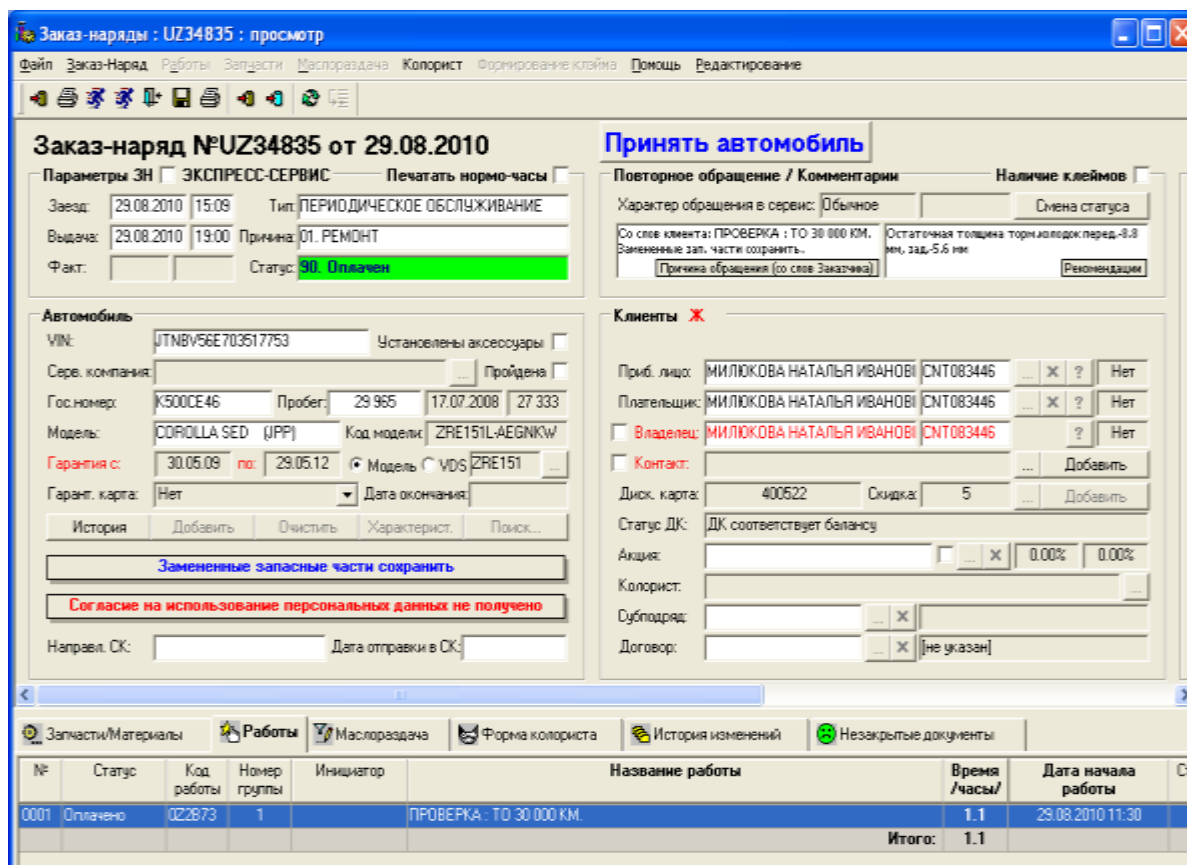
Заказ-наряды : UZ34835 : просмотр

Файл Заказ-Наряд Работы Запчасти Маслораздача Колорист Формирование клейма Помощь Редактирование

Заказ-наряд №UZ34835 от 29.08.2010

Принять автомобиль

Параметры ЗН ЭКСПРЕСС-СЕРВИС Печатать нормо-часы

Заезд: 29.08.2010 15:09 Тип: ПЕРИОДИЧЕСКОЕ ОБСЛУЖИВАНИЕ
Выдача: 29.08.2010 19:00 Причина: 01. РЕМОНТ
Факт: Статус: 90. Оплачен

Повторное обращение / Комментарии Наличие клеймов
Характер обращения в сервис: Обычное Смена статуса
Со слов клиента: ПРОВЕРКА : ТО 30 000 КМ. Замененные зап. части сохранить.
Причина обращения (со слов Заказчика)
Остаточная толщина торм.колодок перед.-8.8 мм, зад.-5.6 мм
Рекомендации

Автомобиль
VIN: JTNBV56E703517753 Установлены аксессуары
Серв. компания: ... Пройдена
Гос.номер: К500СЕ46 Пробег: 29 965 17.07.2008 27 333
Модель: COROLLA SED (JPP) Код модели: ZRE151L-AEGNKW
Гарантия с: 30.05.09 по: 29.05.12 Модель VDS ZRE151 ...
Гарант. карта: Нет Дата окончания:
История Добавить Очистить Характерист. Поиск...
Замененные запасные части сохранить
Согласие на использование персональных данных не получено
Направл. СК: Дата отправки в СК:

Клиенты Ж
Приб. лицо: МИЛЮКОВА НАТАЛЬЯ ИВАНОВІ CNT083446 ... ✕ ? Нет
Плательщик: МИЛЮКОВА НАТАЛЬЯ ИВАНОВІ CNT083446 ... ✕ ? Нет
Владелец: МИЛЮКОВА НАТАЛЬЯ ИВАНОВІ CNT083446 ? Нет
Контакт: ... Добавить
Диск. карта: 400522 Скидка: 5 ... Добавить
Статус ДК: ДК соответствует балансу
Акция: ... ✕ 0.00% 0.00%
Колорист: ...
Субподряд: ... ✕
Договор: ... ✕ [не указан]

Запчасти/Материалы Работы Маслораздача Форма колориста История изменений Незакрытые документы

| № | Статус | Код работы | Номер группы | Инициатор | Название работы | Время /часы/ | Дата начала работы | С |
|---|---|---|---|---|---|---|---|---|
| 0001 | Оплачено | 0Z2B73 | 1 | | ПРОВЕРКА : ТО 30 000 КМ. | 1.1 | 29.08.2010 11:30 | |
| | | | | | Итого: | 1.1 | | |